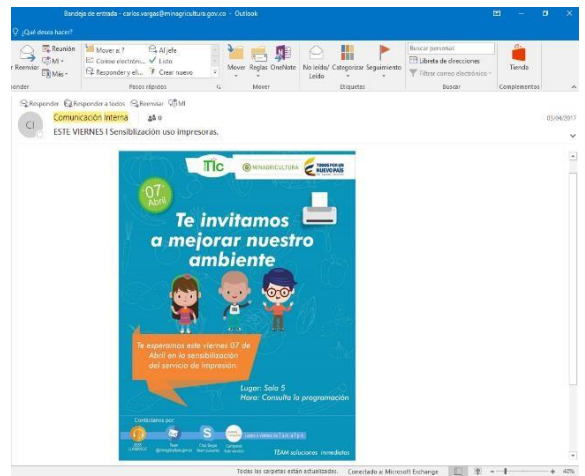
Bandeja de entrada - carlos.vargas@minagricultura.gov.co - Outlook

¿Qué desea hacer?

Reunión
Reenviar
MI
Más
Mover a: ?
Correo electrónic...
Responder y eli...
Al jefe
Listo
Crear nuevo
Pasos rápidos
Mover
Reglas
OneNote
Mover
No leído/ Leído
Categorizar
Seguimiento
Etiquetas
Buscar personas
Libreta de direcciones
Filtrar correo electrónico
Buscar
Tienda
Complementos

Responder
Responder a todos
Reenviar
MI

CI
Comunicación Interna
ESTE VIERNES I Sensibilización uso impresoras.
03/04/2017

TIC
MINAGRICULTURA
TODOS POR UN NUEVO PAÍS

07 Abril

Te invitamos a mejorar nuestro ambiente

Te esperamos este viernes 07 de Abril en la sensibilización del servicio de impresión.

Lugar: Sala 5
Hora: Consulta la programación

Contáctanos por:
S
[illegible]

TEAM soluciones inmediatas

Todas las carpetas están actualizadas.
Conectado a: Microsoft Exchange
40%